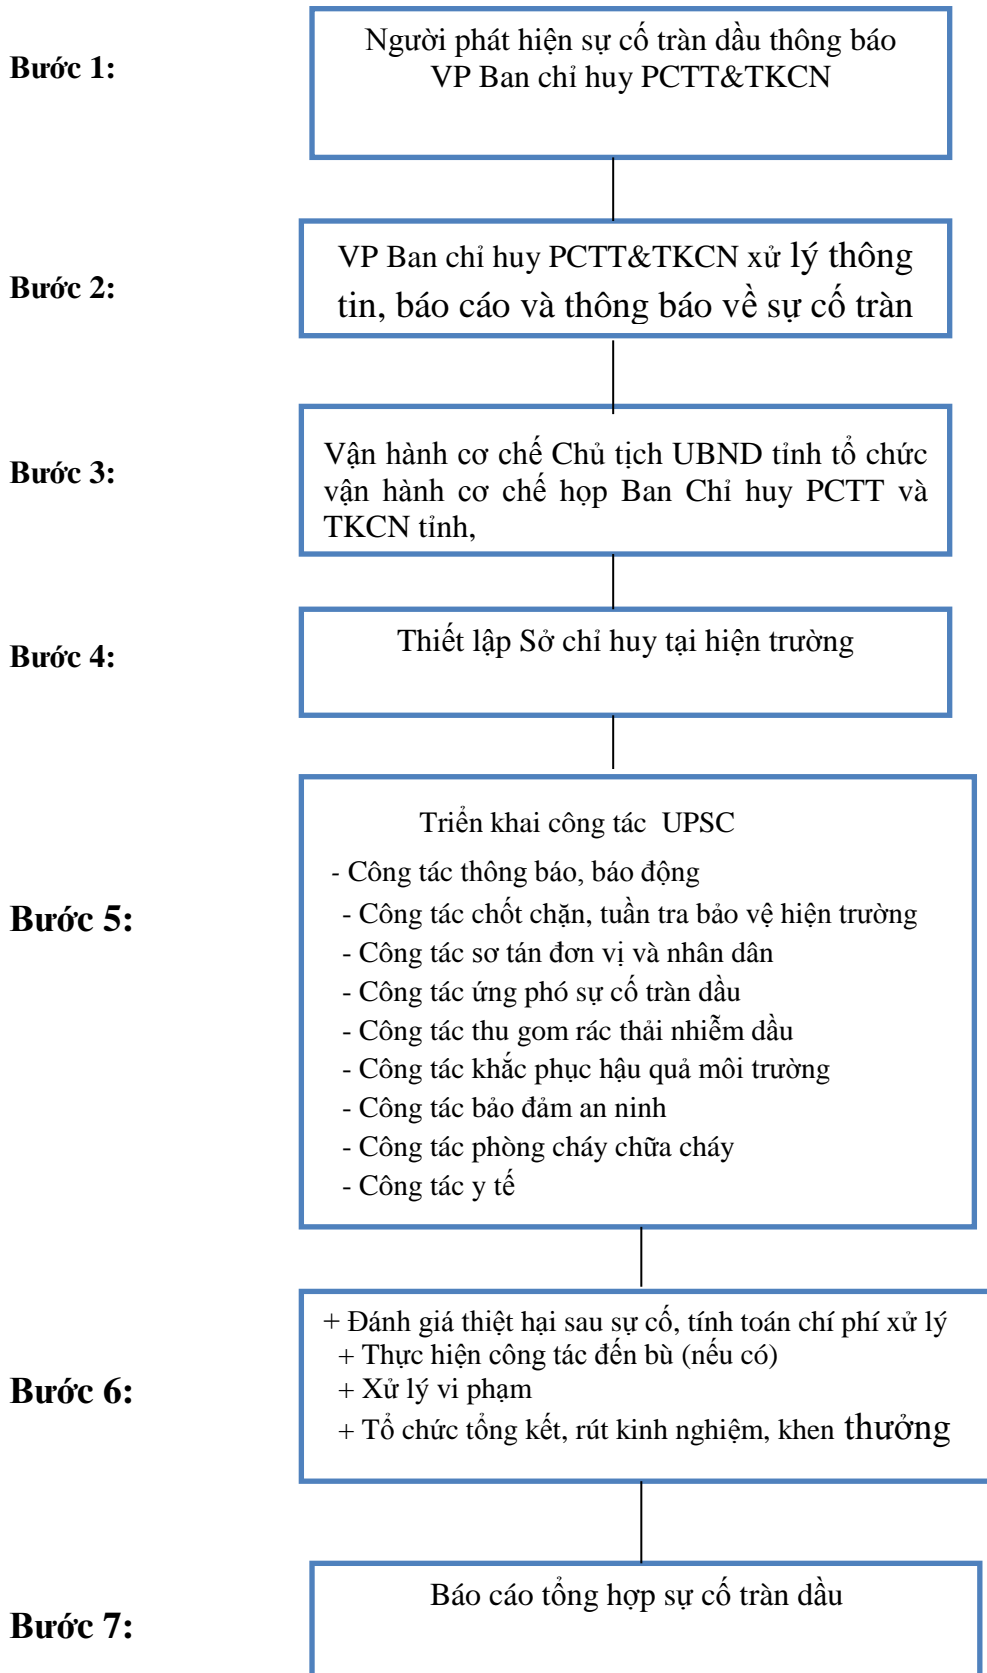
Bước 1:

Người phát hiện sự cố tràn dầu thông báo VP Ban chỉ huy PCTT&TKCN

Bước 2:

VP Ban chỉ huy PCTT&TKCN xử lý thông tin, báo cáo và thông báo về sự cố tràn

Bước 3:

Vận hành cơ chế Chủ tịch UBND tỉnh tổ chức vận hành cơ chế họp Ban Chỉ huy PCTT và TKCN tỉnh,

Bước 4:

Thiết lập Sở chỉ huy tại hiện trường

Bước 5:

Triển khai công tác UPSC

- Công tác thông báo, báo động
- Công tác chốt chặn, tuần tra bảo vệ hiện trường
- Công tác sơ tán đơn vị và nhân dân
- Công tác ứng phó sự cố tràn dầu
- Công tác thu gom rác thải nhiễm dầu
- Công tác khắc phục hậu quả môi trường
- Công tác bảo đảm an ninh
- Công tác phòng cháy chữa cháy
- Công tác y tế

Bước 6:

+ Đánh giá thiệt hại sau sự cố, tính toán chí phí xử lý
+ Thực hiện công tác đến bù (nếu có)
+ Xử lý vi phạm
+ Tổ chức tổng kết, rút kinh nghiệm, khen thưởng

Bước 7:

Báo cáo tổng hợp sự cố tràn dầu